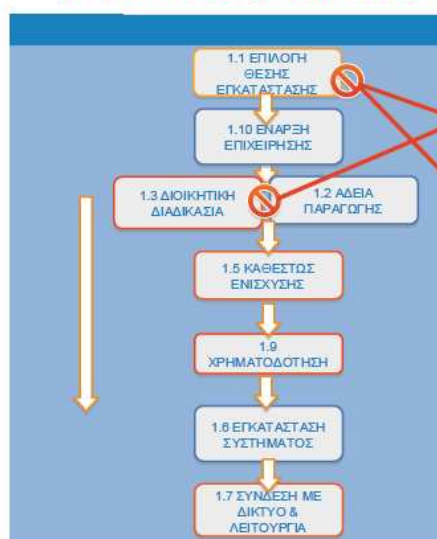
1.1 ΕΠΙΛΟΓΗ ΘΕΣΗΣ ΕΓΚΑΤΑΣΤΑΣΗΣ

1.10 ΕΝΑΡΞΗ ΕΠΙΧΕΙΡΗΣΗΣ

1.3 ΔΙΟΙΚΗΤΙΚΗ ΔΙΑΔΙΚΑΣΙΑ

1.2 ΑΔΕΙΑ ΠΑΡΑΓΩΓΗΣ

1.5 ΚΑΘΕΣΤΩΣ ΕΝΙΣΧΥΣΗΣ

1.9 ΧΡΗΜΑΤΟΔΟΤΗΣΗ

1.6 ΕΓΚΑΤΑΣΤΑΣΗ ΣΥΣΤΗΜΑΤΟΣ

1.7 ΣΥΝΔΕΣΗ ΜΕ ΔΙΚΤΥΟ & ΛΕΙΤΟΥΡΓΙΑ